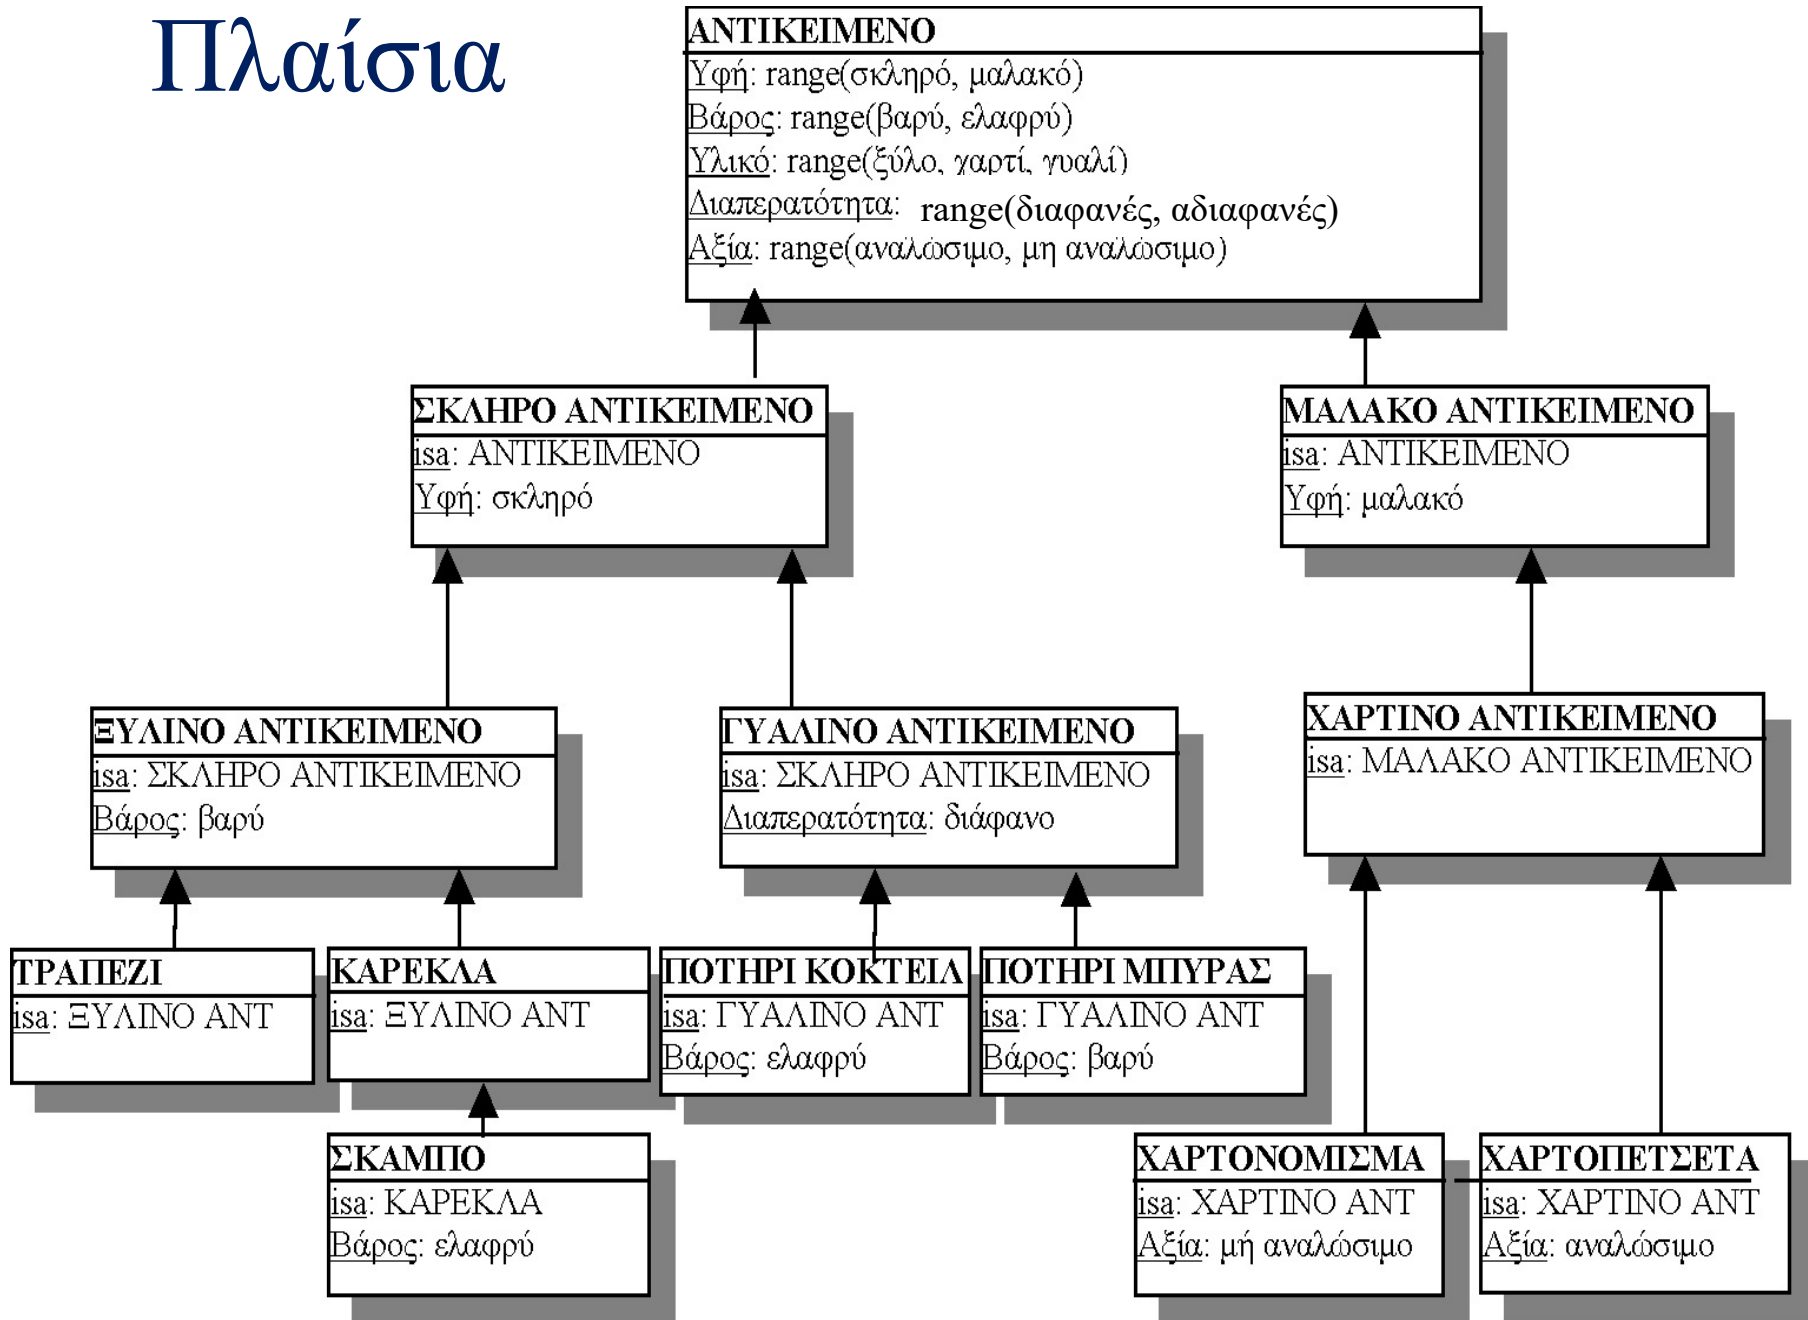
Πλαίσια

ΑΝΤΙΚΕΙΜΕΝΟ
Υφή: range(σκληρό, μαλακό)
Βάρος: range(βαρύ, ελαφρύ)
Υλικό: range(ξύλο, χαρτί, γυαλί)
Διαπερατότητα: range(διαφανές, αδιαφανές)
Αξία: range(αναλώσιμο, μη αναλώσιμο)

ΣΚΛΗΡΟ ΑΝΤΙΚΕΙΜΕΝΟ
isa: ΑΝΤΙΚΕΙΜΕΝΟ
Υφή: σκληρό

ΜΑΛΑΚΟ ΑΝΤΙΚΕΙΜΕΝΟ
isa: ΑΝΤΙΚΕΙΜΕΝΟ
Υφή: μαλακό

ΞΥΛΙΝΟ ΑΝΤΙΚΕΙΜΕΝΟ
isa: ΣΚΛΗΡΟ ΑΝΤΙΚΕΙΜΕΝΟ
Βάρος: βαρύ

ΓΥΑΛΙΝΟ ΑΝΤΙΚΕΙΜΕΝΟ
isa: ΣΚΛΗΡΟ ΑΝΤΙΚΕΙΜΕΝΟ
Διαπερατότητα: διάφανο

ΧΑΡΤΙΝΟ ΑΝΤΙΚΕΙΜΕΝΟ
isa: ΜΑΛΑΚΟ ΑΝΤΙΚΕΙΜΕΝΟ

ΤΡΑΠΕΖΙ
isa: ΞΥΛΙΝΟ ΑΝΤ

ΚΑΡΕΚΛΑ
isa: ΞΥΛΙΝΟ ΑΝΤ

ΠΟΤΗΡΙ ΚΟΚΤΕΙΛ
isa: ΓΥΑΛΙΝΟ ΑΝΤ
Βάρος: ελαφρύ

ΠΟΤΗΡΙ ΜΠΥΡΑΣ
isa: ΓΥΑΛΙΝΟ ΑΝΤ
Βάρος: βαρύ

ΣΚΑΜΠΟ
isa: ΚΑΡΕΚΛΑ
Βάρος: ελαφρύ

ΧΑΡΤΟΝΟΜΙΣΜΑ
isa: ΧΑΡΤΙΝΟ ΑΝΤ
Αξία: μή αναλώσιμο

ΧΑΡΤΟΠΕΤΣΕΤΑ
isa: ΧΑΡΤΙΝΟ ΑΝΤ
Αξία: αναλώσιμο